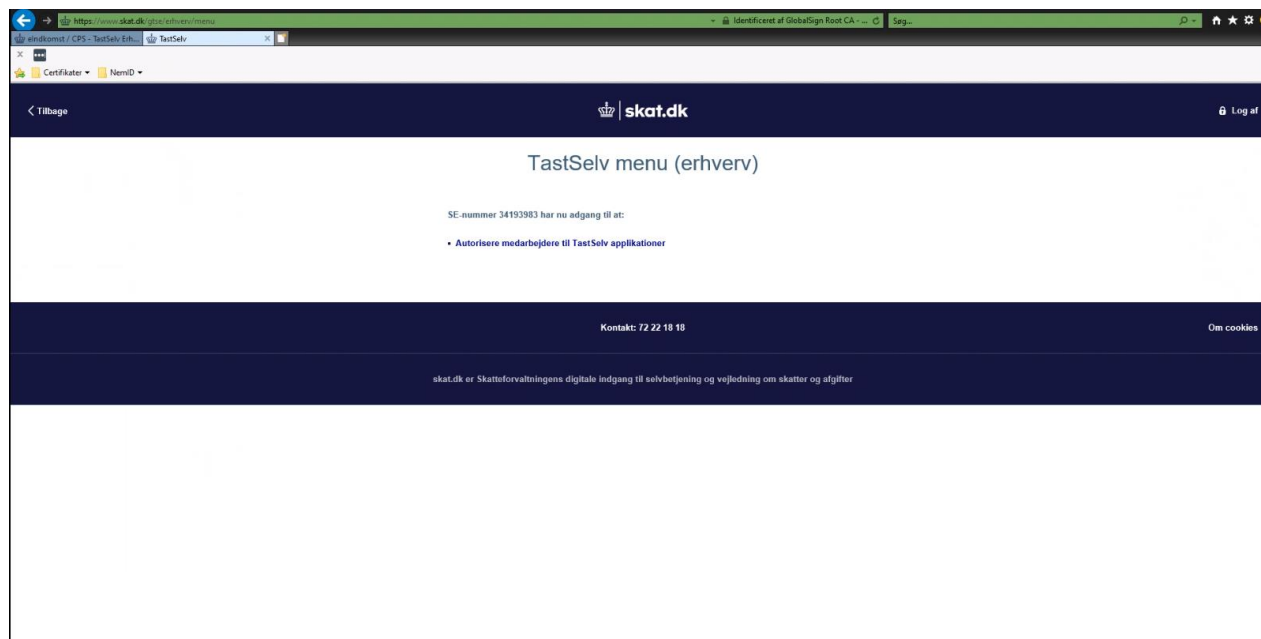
https://www.skat.dk/gtse/erhverv/menu
Identificeret af GlobalSign Root CA - ...
Søg...
eIndkomst / CPS - TastSelv Erh...
TastSelv
Certifikater
NemID

Tilbage
skat.dk
Log af

TastSelv menu (erhverv)

SE-nummer 34193983 har nu adgang til at:

• Autorisere medarbejdere til TastSelv applikationer

Kontakt: 72 22 18 18
Om cookies

skat.dk er Skatteforvaltningens digitale indgang til selvbetjening og vejledning om skatter og afgifter